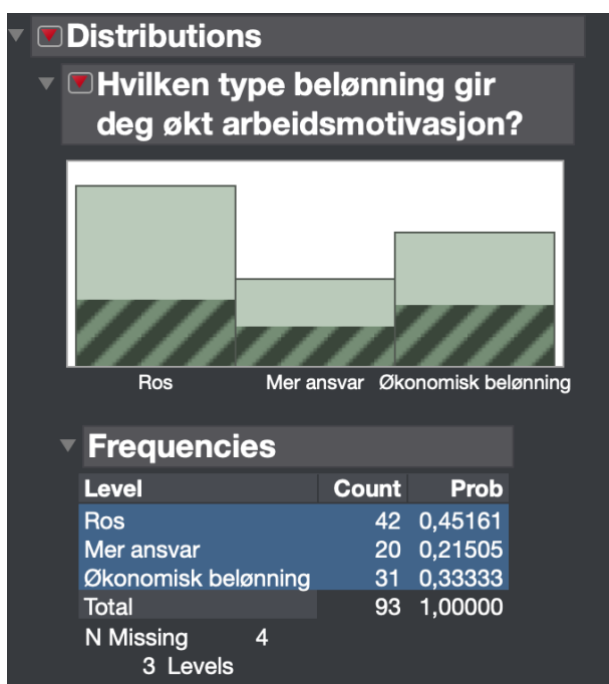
Distributions

Hvilken type belønning gir deg økt arbeidsmotivasjon?

Ros
Mer ansvar
Økonomisk belønning

Frequencies

| Level | Count | Prob |
|---|---|---|
| Ros | 42 | 0,45161 |
| Mer ansvar | 20 | 0,21505 |
| Økonomisk belønning | 31 | 0,33333 |
| Total | 93 | 1,00000 |

N Missing 4
3 Levels